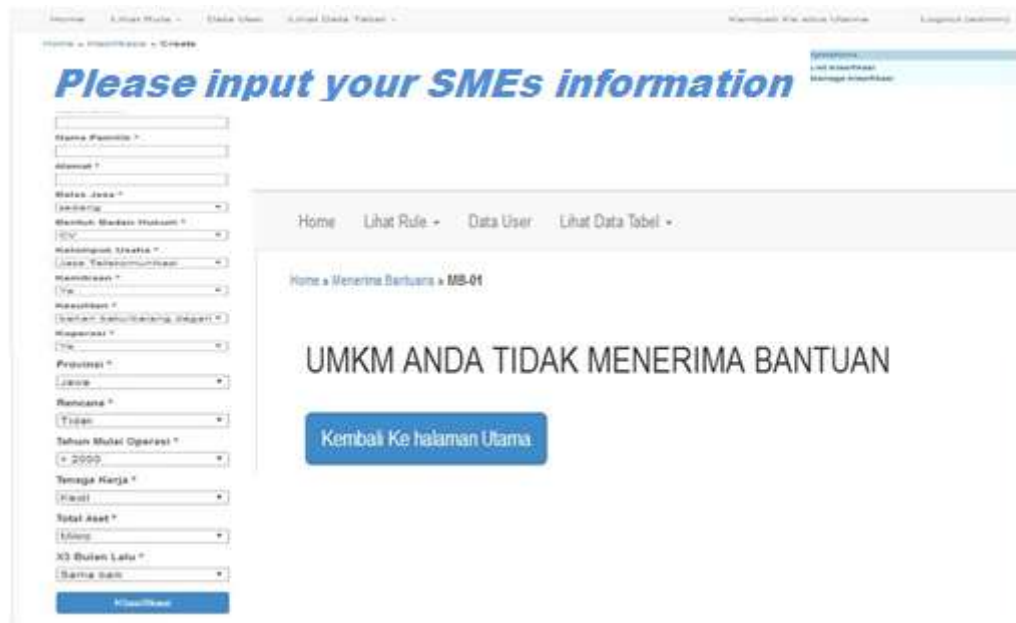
Home Lihat Rule - Data User Lihat Data Tabel - Kembali Ke situs Utama Logout (admin)

Home » Klasifikasi » Create

Operations
List Klasifikasi
Manage Klasifikasi

Please input your SMEs information

Nama Pemilik *

Alamat *

Balas Jasa *
Sedang

Bentuk Badan Hukum *
CV

Kelompok Usaha *
Jasa Telekomunikasi

Kemitraan *
Ya

Kesulitan *
Bahan baku/barang dagang

Koperasi *
Ya

Provinsi *
Jawa

Rencana *
Tidak

Tahun Mulai Operasi *
> 2000

Tenaga Kerja *
Kecil

Total Aset *
Mikro

X3 Bulan Lalu *
Sama baik

Klasifikasi

Home Lihat Rule - Data User Lihat Data Tabel -

Home » Menerima Bantuana » MB-01

UMKM ANDA TIDAK MENERIMA BANTUAN

Kembali Ke halaman Utama